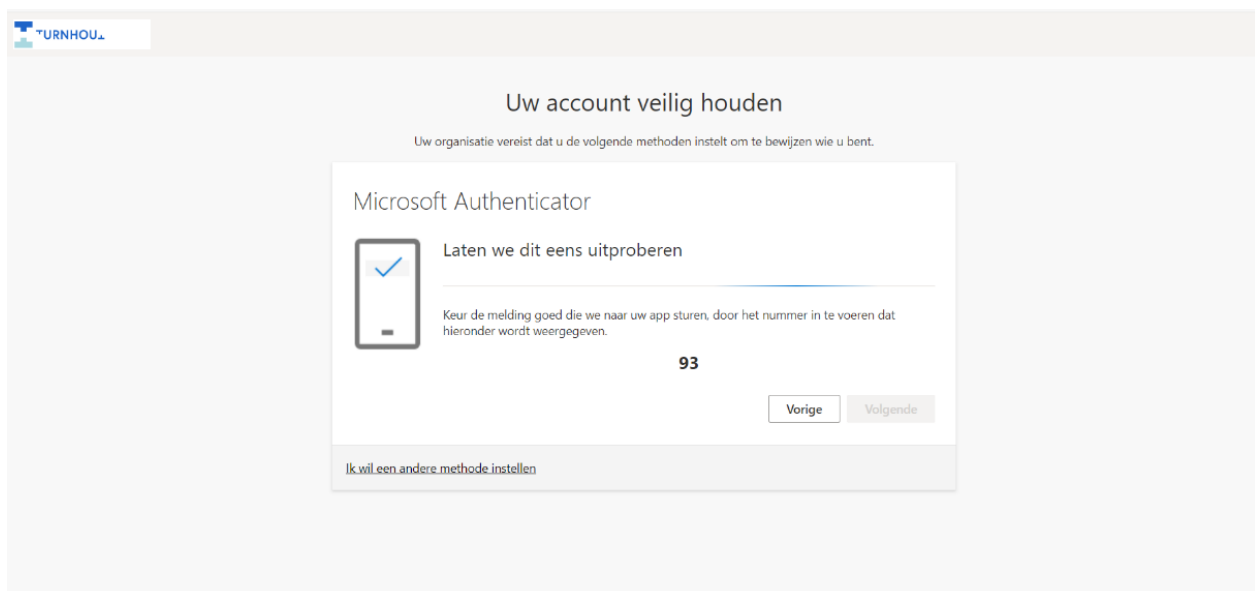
TURNHOU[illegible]

Uw account veilig houden

Uw organisatie vereist dat u de volgende methoden instelt om te bewijzen wie u bent.

Microsoft Authenticator

Laten we dit eens uitproberen

Keur de melding goed die we naar uw app sturen, door het nummer in te voeren dat hieronder wordt weergegeven.

93

Vorige Volgende

Ik wil een andere methode instellen